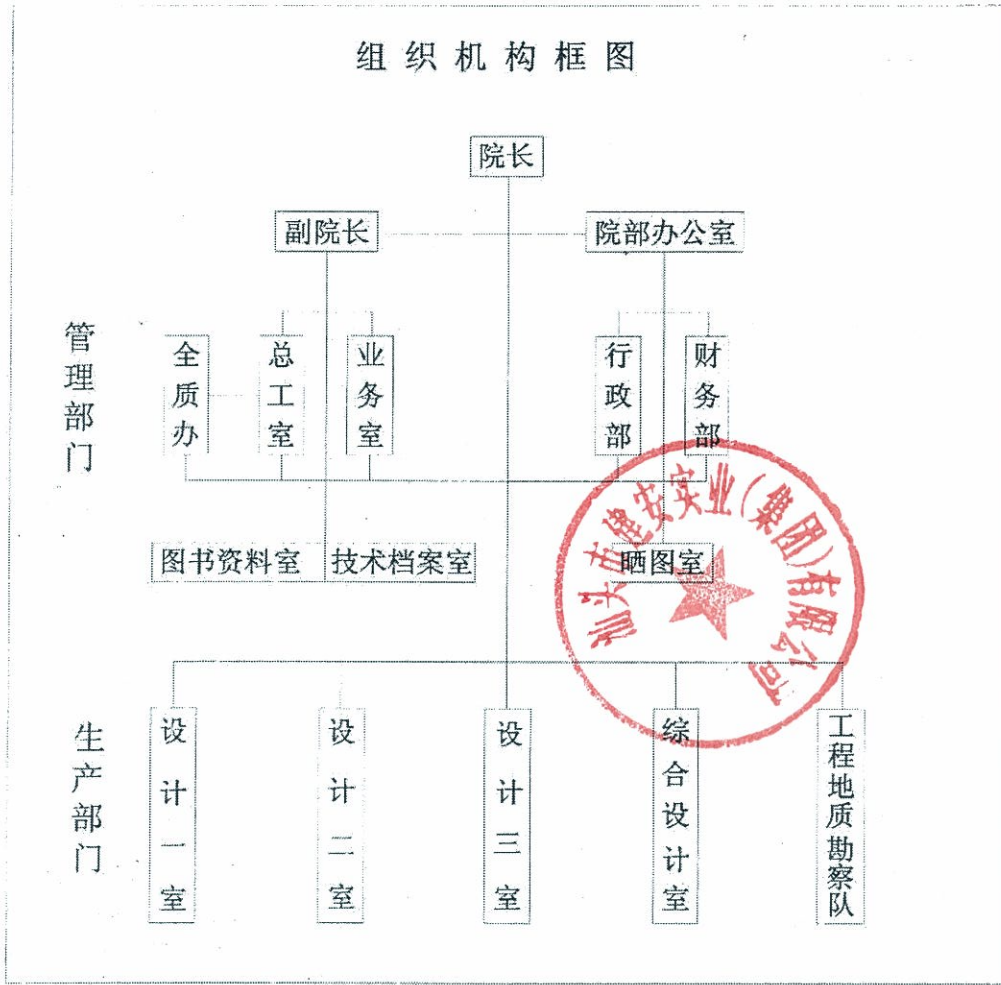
组织机构框图

院长

副院长

院部办公室

管理部门

全质办

总工室

业务室

行政部

财务部

图书资料室

技术档案室

晒图室

生产部门

设计一室

设计二室

设计三室

综合设计室

工程地质勘察队

汕头市建安实业（集团）有限公司